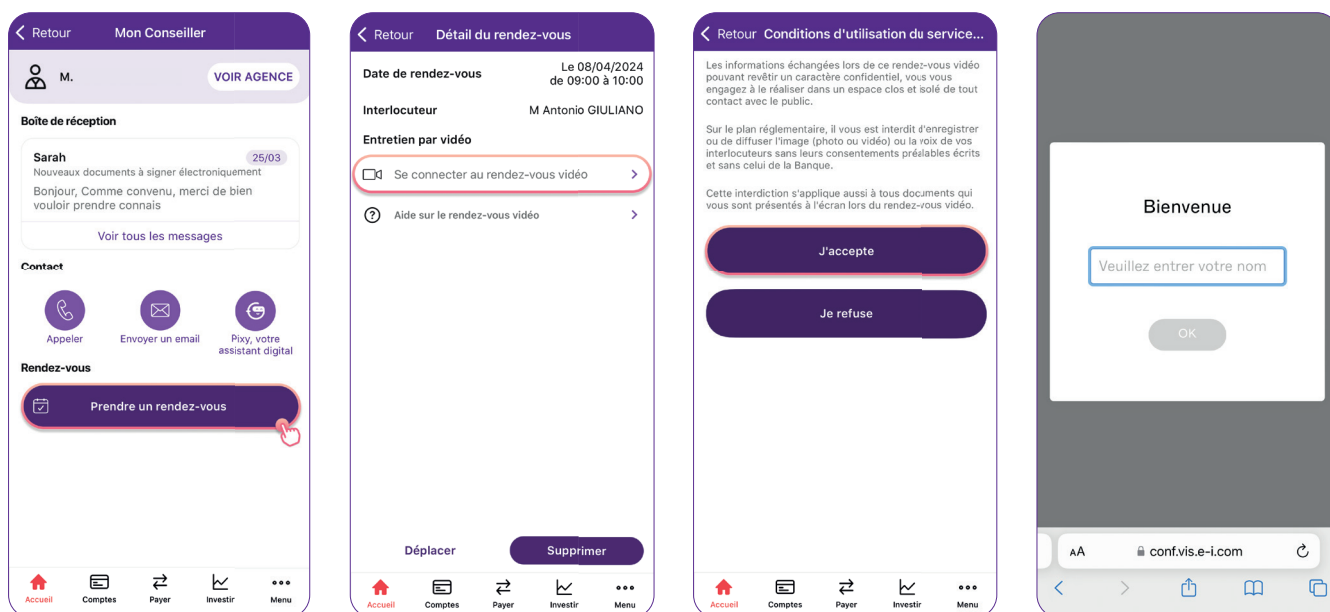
< Retour Mon Conseiller

M.

VOIR AGENCE

Boîte de réception

Sarah
25/03
Nouveaux documents à signer électroniquement
Bonjour, Comme convenu, merci de bien vouloir prendre connais

Voir tous les messages

Contact

Appeler

Envoyer un email

Pixy, votre assistant digital

Rendez-vous

Prendre un rendez-vous

Accueil Comptes Payer Investir Menu

< Retour Détail du rendez-vous

Date de rendez-vous
Le 08/04/2024 de 09:00 à 10:00

Interlocuteur
M Antonio GIULIANO

Entretien par vidéo

Se connecter au rendez-vous vidéo >

Aide sur le rendez-vous vidéo >

Déplacer

Supprimer

Accueil Comptes Payer Investir Menu

< Retour Conditions d'utilisation du service...

Les informations échangées lors de ce rendez-vous vidéo pouvant revêtir un caractère confidentiel, vous vous engagez à le réaliser dans un espace clos et isolé de tout contact avec le public.

Sur le plan réglementaire, il vous est interdit d'enregistrer ou de diffuser l'image (photo ou vidéo) ou la voix de vos interlocuteurs sans leurs consentements préalables écrits et sans celui de la Banque.

Cette interdiction s'applique aussi à tous documents qui vous sont présentés à l'écran lors du rendez-vous vidéo.

J'accepte

Je refuse

Accueil Comptes Payer Investir Menu

Bienvenue

Veuillez entrer votre nom

OK

AA
conf.vis.e-i.com